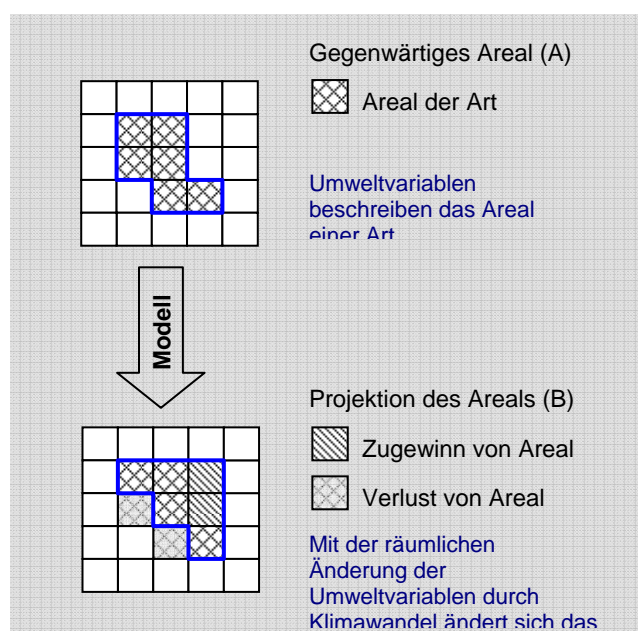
Gegenwärtiges Areal (A)

Areal der Art

Umweltvariablen beschreiben das Areal einer Art

Modell

Projektion des Areals (B)

Zugewinn von Areal

Verlust von Areal

Mit der räumlichen Änderung der Umweltvariablen durch Klimawandel ändert sich das